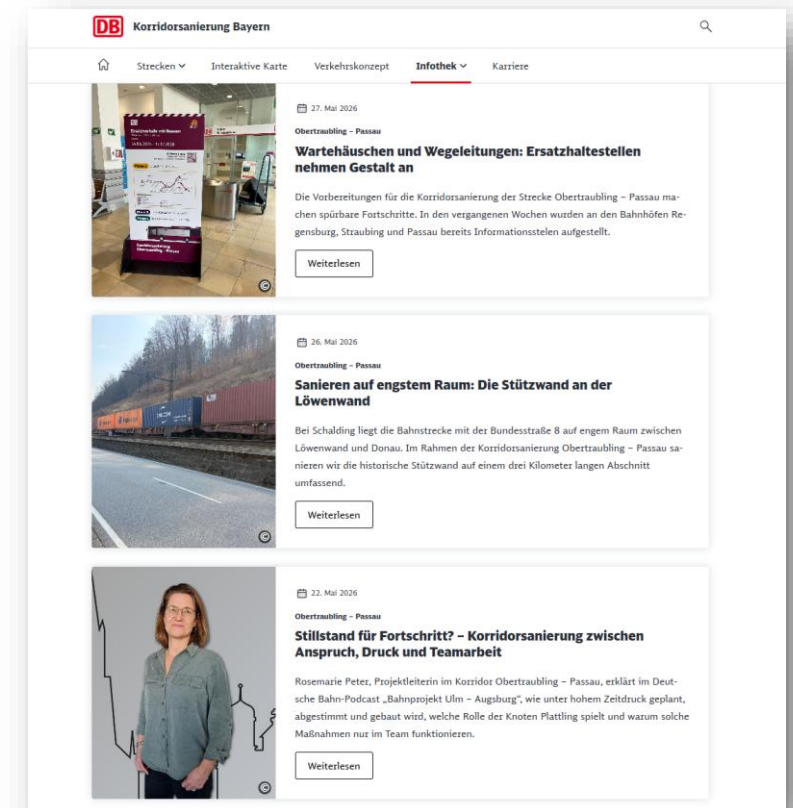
DB Korridorsanierung Bayern

Strecken Interaktive Karte Verkehrskonzept Infothek Karriere

27. Mai 2026

Obertraubling – Passau

Wartehäuschen und Wegeleitungen: Ersatzhaltestellen nehmen Gestalt an

Die Vorbereitungen für die Korridorsanierung der Strecke Obertraubling – Passau machen spürbare Fortschritte. In den vergangenen Wochen wurden an den Bahnhöfen Regensburg, Straubing und Passau bereits Informationsstelen aufgestellt.

Weiterlesen

26. Mai 2026

Obertraubling – Passau

Sanieren auf engstem Raum: Die Stützwand an der Löwenwand

Bei Schalding liegt die Bahnstrecke mit der Bundesstraße 8 auf engem Raum zwischen Löwenwand und Donau. Im Rahmen der Korridorsanierung Obertraubling – Passau sanieren wir die historische Stützwand auf einem drei Kilometer langen Abschnitt umfassend.

Weiterlesen

22. Mai 2026

Obertraubling – Passau

Stillstand für Fortschritt? – Korridorsanierung zwischen Anspruch, Druck und Teamarbeit

Rosemarie Peter, Projektleiterin im Korridor Obertraubling – Passau, erklärt im Deutsche Bahn-Podcast „Bahnprojekt Ulm – Augsburg", wie unter hohem Zeitdruck geplant, abgestimmt und gebaut wird, welche Rolle der Knoten Plattling spielt und warum solche Maßnahmen nur im Team funktionieren.

Weiterlesen